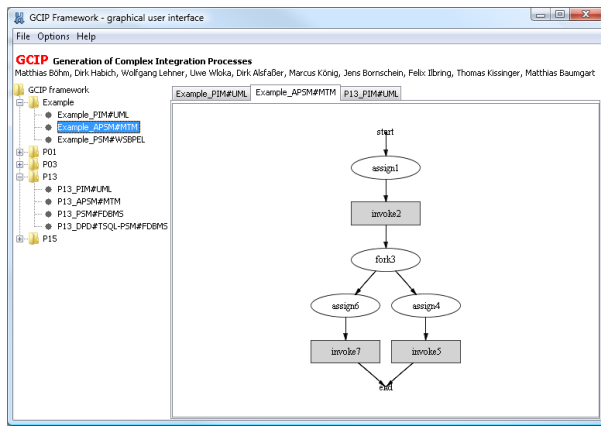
GCIP Framework - graphical user interface

File Options Help

GCIP Generation of Complex Integration Processes

Matthias Böhm, Dirk Habich, Wolfgang Lehner, Uwe Wloka, Dirk Alsfaßer, Marcus König, Jens Bornschein, Felix Ilbring, Thomas Kissinger, Matthias Baumgart

GCIP framework
Example
Example_PIM#UML
Example_APSM#MTM
Example_PSM#WSBPEL
P01
P03
P13
P13_PIM#UML
P13_APSM#MTM
P13_PSM#FDBMS
P13_DPD#TSQL-PSM#FDBMS
P15

Example_PIM#UML | Example_APSM#MTM | P13_PIM#UML

start
assign1
invoke2
fork3
assign6
assign4
invoke7
invoke5
end